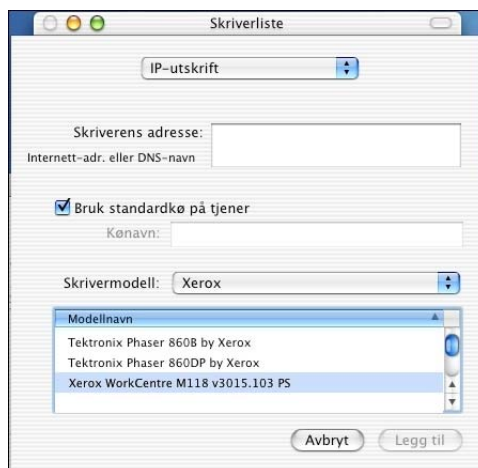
Skriverliste

IP-utskrift

Skriverens adresse:
Internett-adr. eller DNS-navn

Bruk standardkø på tjener

Kønavn:

Skrivermodell: Xerox

| Modellnavn |
|---|
| Tektronix Phaser 860B by Xerox |
| Tektronix Phaser 860DP by Xerox |
| Xerox WorkCentre M118 v3015.103 PS |

Avbryt
Legg til